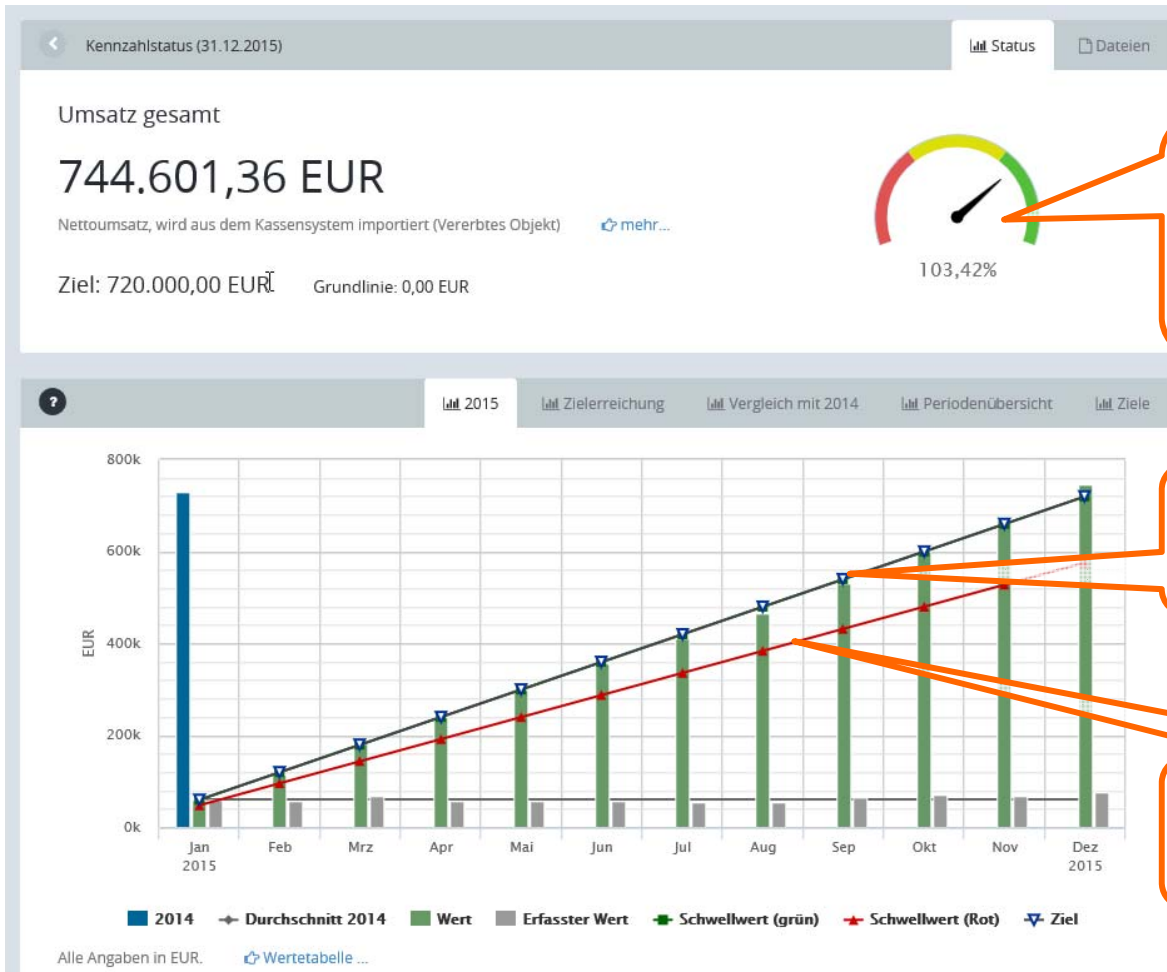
Kennzahlstatus (31.12.2015)

Status

Dateien

Umsatz gesamt

744.601,36 EUR

Nettoumsatz, wird aus dem Kassensystem importiert (Vererbtes Objekt)

mehr...

Ziel: 720.000,00 EUR

Grundlinie: 0,00 EUR

103,42%

?

2015

Zielerreichung

Vergleich mit 2014

Periodenübersicht

Ziele

800k

600k

400k

200k

0k

EUR

Jan 2015

Feb

Mrz

Apr

Mai

Jun

Jul

Aug

Sep

Okt

Nov

Dez 2015

2014

Durchschnitt 2014

Wert

Erfasster Wert

Schwellwert (grün)

Schwellwert (Rot)

Ziel

Alle Angaben in EUR.

Wertetabelle ...